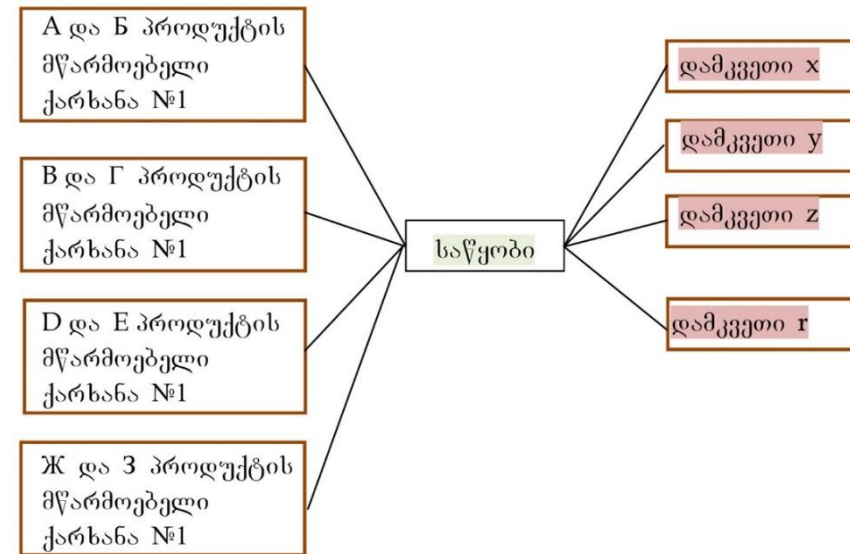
A და Б პროდუქტის მწარმოებელი ქარხანა №1

B და Г პროდუქტის მწარმოებელი ქარხანა №1

D და E პროდუქტის მწარმოებელი ქარხანა №1

Ж და З პროდუქტის მწარმოებელი ქარხანა №1

საწყობი

დამკვეთი x

დამკვეთი y

დამკვეთი z

დამკვეთი r